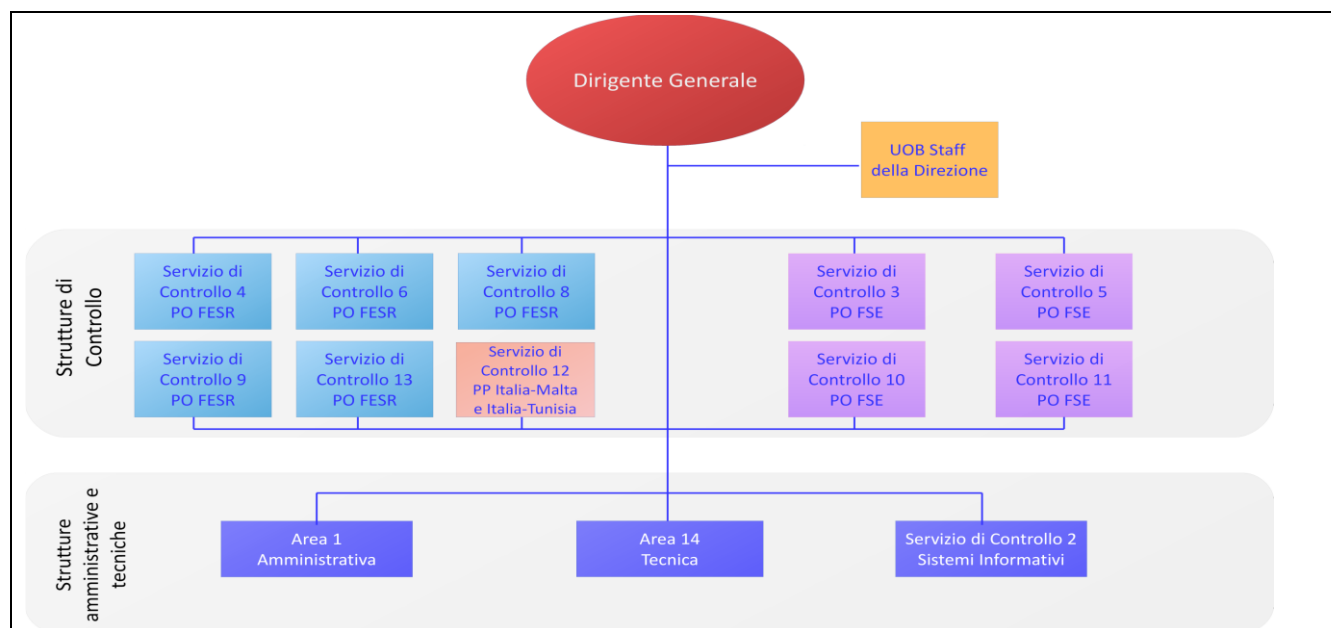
Dirigente Generale

UOB Staff della Direzione

Strutture di Controllo

Servizio di Controllo 4 PO FESR

Servizio di Controllo 6 PO FESR

Servizio di Controllo 8 PO FESR

Servizio di Controllo 3 PO FSE

Servizio di Controllo 5 PO FSE

Servizio di Controllo 9 PO FESR

Servizio di Controllo 13 PO FESR

Servizio di Controllo 12 PP Italia-Malta e Italia-Tunisia

Servizio di Controllo 10 PO FSE

Servizio di Controllo 11 PO FSE

Strutture amministrative e tecniche

Area 1 Amministrativa

Area 14 Tecnica

Servizio di Controllo 2 Sistemi Informativi